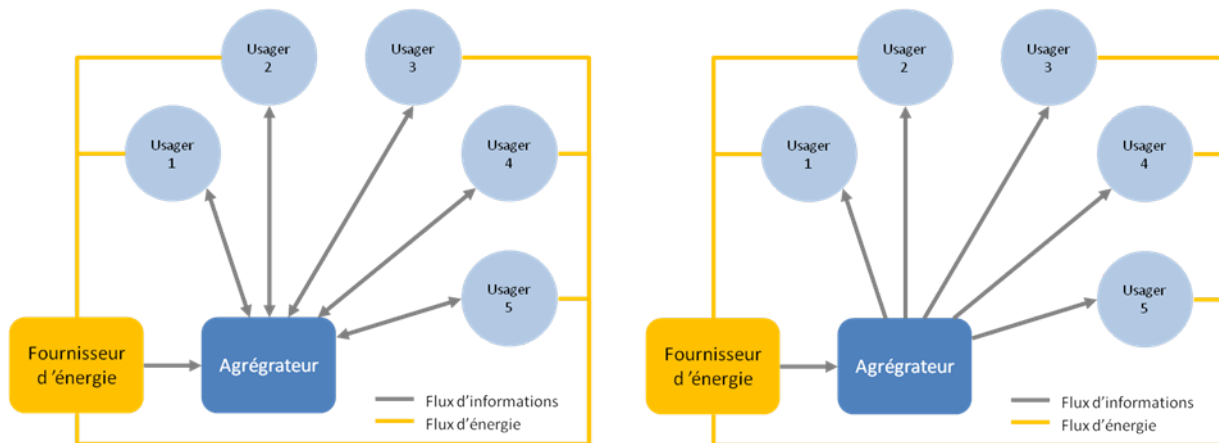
Usager 2

Usager 3

Usager 1

Usager 4

Usager 5

Fournisseur d 'énergie

Agrégrateur

Flux d'informations

Flux d'énergie

Usager 2

Usager 3

Usager 1

Usager 4

Usager 5

Fournisseur d 'énergie

Agrégrateur

Flux d'informations

Flux d'énergie